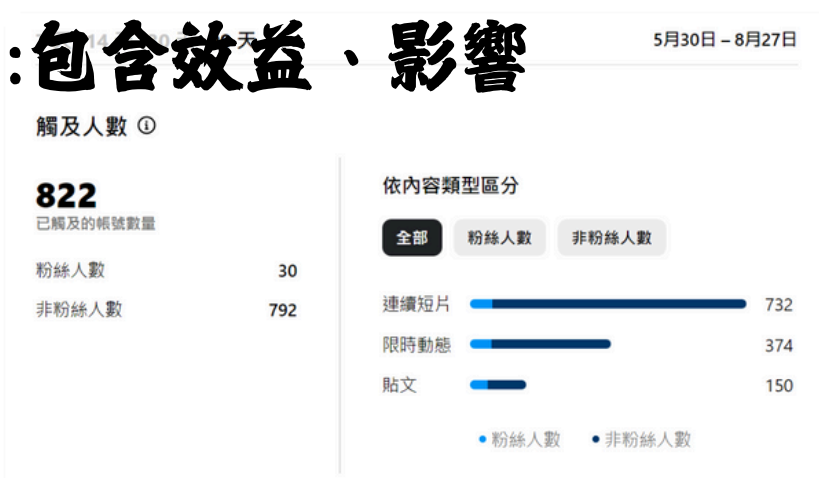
:包含效益、影響

5月30日 – 8月27日

觸及人數 ⓘ

822
已觸及的帳號數量

粉絲人數 30

非粉絲人數 792

依內容類型區分

全部 粉絲人數 非粉絲人數

連續短片 732

限時動態 374

貼文 150

• 粉絲人數 • 非粉絲人數